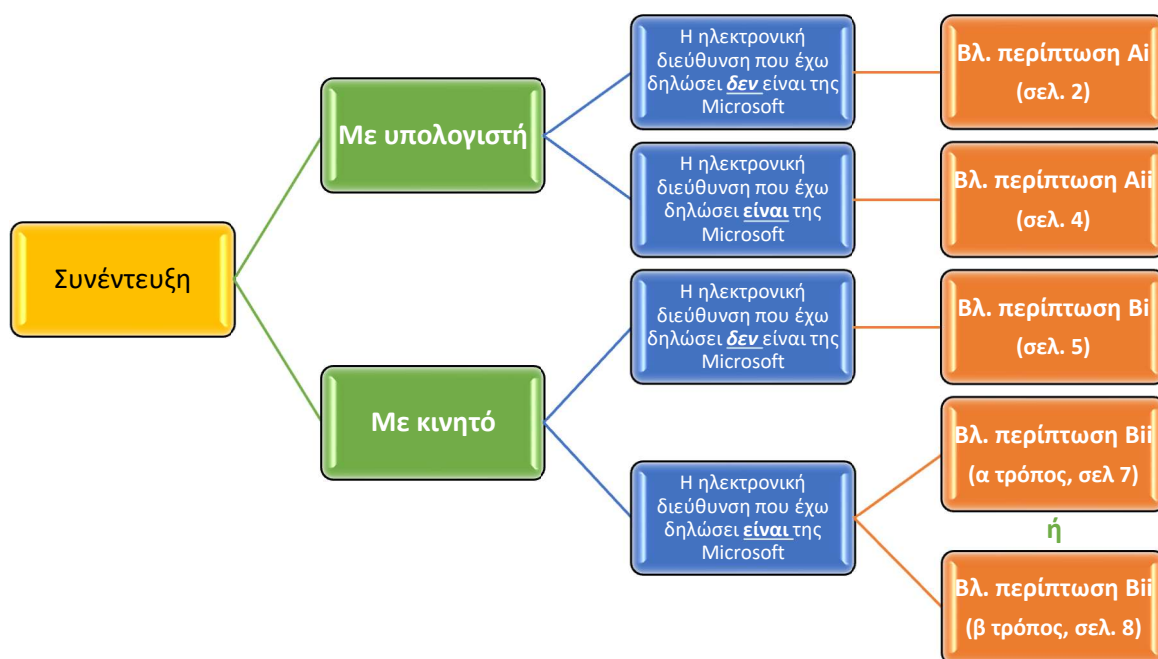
Συνέντευξη

Με υπολογιστή

Η ηλεκτρονική διεύθυνση που έχω δηλώσει δεν είναι της Microsoft

Βλ. περίπτωση Ai (σελ. 2)

Η ηλεκτρονική διεύθυνση που έχω δηλώσει είναι της Microsoft

Βλ. περίπτωση Aii (σελ. 4)

Με κινητό

Η ηλεκτρονική διεύθυνση που έχω δηλώσει δεν είναι της Microsoft

Βλ. περίπτωση Bi (σελ. 5)

Η ηλεκτρονική διεύθυνση που έχω δηλώσει είναι της Microsoft

Βλ. περίπτωση Bii (α τρόπος, σελ 7)

ή

Βλ. περίπτωση Bii (β τρόπος, σελ. 8)